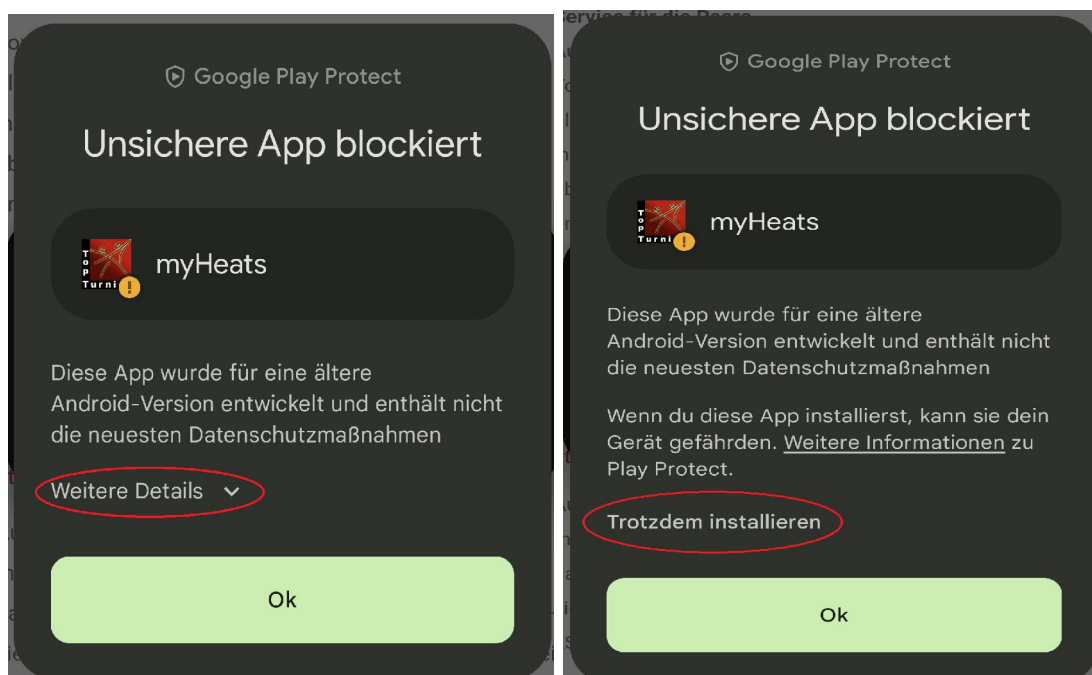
Google Play Protect

Unsichere App blockiert

Top Turni

myHeats

Diese App wurde für eine ältere Android-Version entwickelt und enthält nicht die neuesten Datenschutzmaßnahmen

Weitere Details

Ok

Google Play Protect

Unsichere App blockiert

Top Turni

myHeats

Diese App wurde für eine ältere Android-Version entwickelt und enthält nicht die neuesten Datenschutzmaßnahmen

Wenn du diese App installierst, kann sie dein Gerät gefährden. Weitere Informationen zu Play Protect.

Trotzdem installieren

Ok